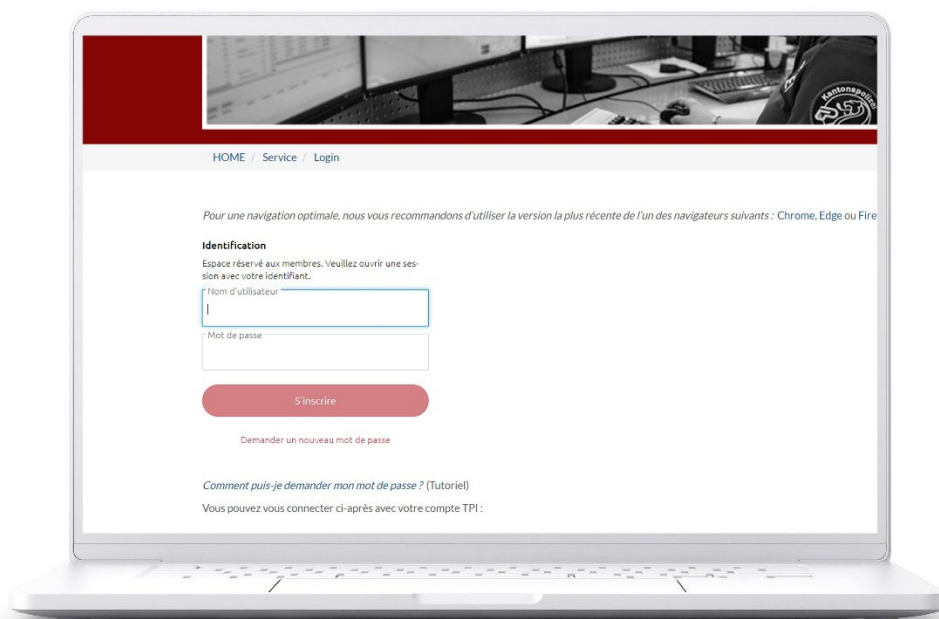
Kantonspolizei

HOME / Service / Login

Pour une navigation optimale, nous vous recommandons d'utiliser la version la plus récente de l'un des navigateurs suivants : Chrome, Edge ou Fire

Identification

Espace réservé aux membres. Veuillez ouvrir une session avec votre identifiant.

Nom d'utilisateur

Mot de passe

S'inscrire

Demander un nouveau mot de passe

Comment puis-je demander mon mot de passe ? (Tutoriel)

Vous pouvez vous connecter ci-après avec votre compte TPI :